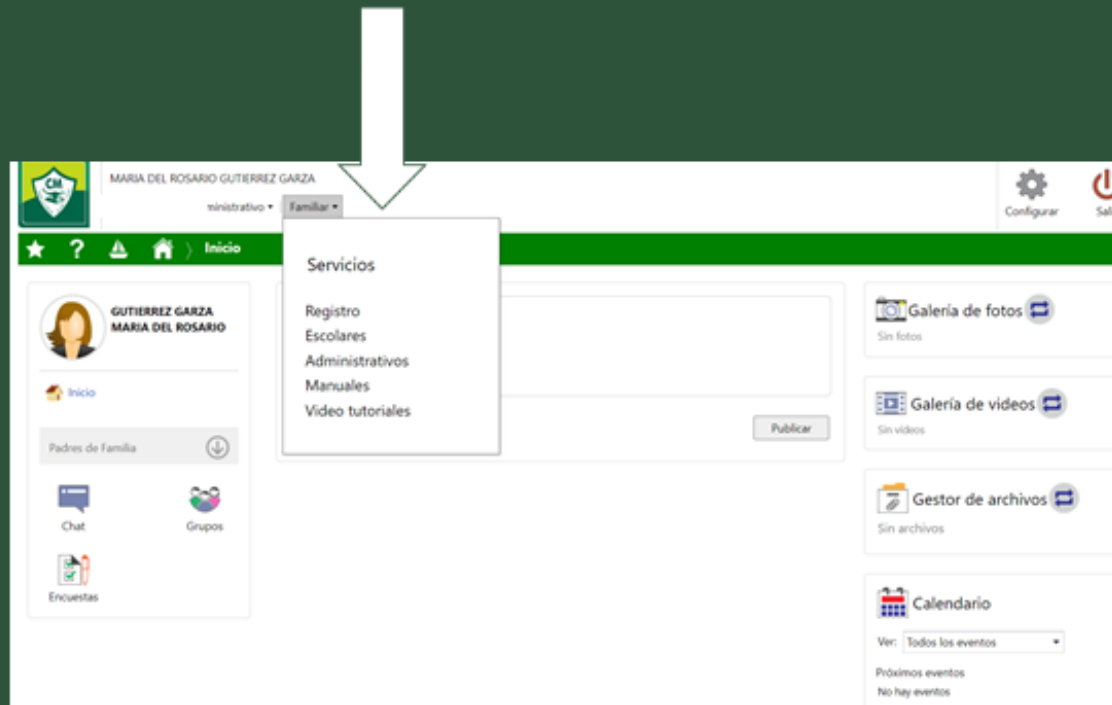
MARIA DEL ROSARIO GUTIERREZ GARZA

ministrativo ▾ Familiar ▾

Configurar

Sal

Inicio

Servicios

Registro
Escolares
Administrativos
Manuales
Video tutoriales

GUTIERREZ GARZA
MARIA DEL ROSARIO

Inicio

Padres de Familia

Chat

Grupos

Encuestas

Publicar

Galería de fotos
Sin fotos

Galería de videos
Sin videos

Gestor de archivos
Sin archivos

Calendario
Ver: Todos los eventos
Próximos eventos
No hay eventos